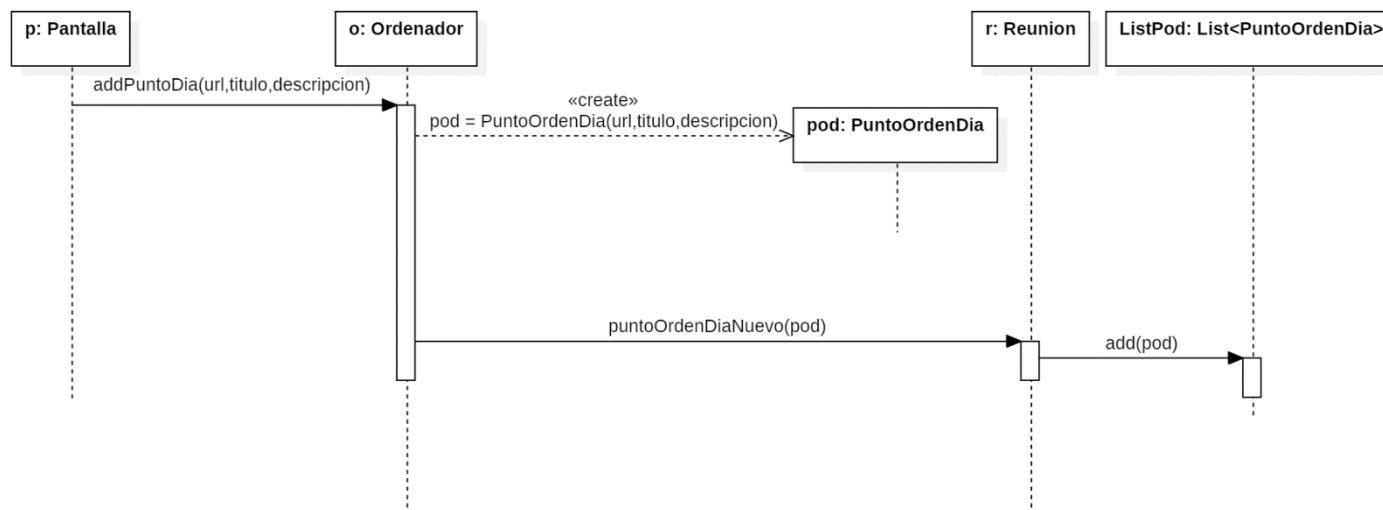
p: Pantalla

o: Ordenador

r: Reunion

ListPod: List<PuntoOrdenDia>

addPuntoDia(url,titulo,descripcion)

«create»
pod = PuntoOrdenDia(url,titulo,descripcion)

pod: PuntoOrdenDia

puntoOrdenDiaNuevo(pod)

add(pod)